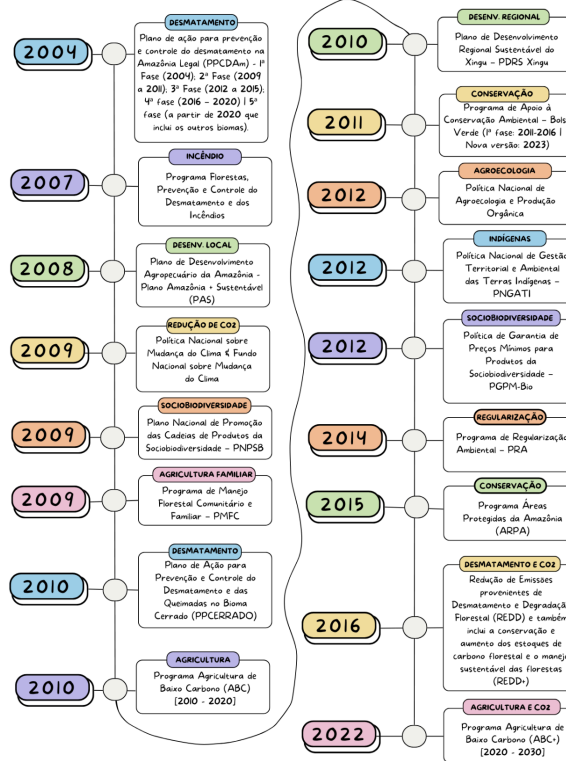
2004

DESMATAMENTO

Plano de ação para prevenção e controle do desmatamento na Amazônia Legal (PPCDAm) - 1ª Fase (2004); 2ª Fase (2009 a 2011); 3ª Fase (2012 a 2015); 4ª fase (2016 – 2020) | 5ª fase (a partir de 2020 que inclui os outros biomas).

2007

INCÊNDIO

Programa Florestas, Prevenção e Controle do Desmatamento e dos Incêndios

2008

DESENV. LOCAL

Plano de Desenvolvimento Agropecuário da Amazônia - Plano Amazônia + Sustentável (PAS)

2009

REDUÇÃO DE CO2

Política Nacional sobre Mudança do Clima & Fundo Nacional sobre Mudança do Clima

2009

SOCIOBIODIVERSIDADE

Plano Nacional de Promoção das Cadeias de Produtos da Sociobiodiversidade – PNPSB

2009

AGRICULTURA FAMILIAR

Programa de Manejo Florestal Comunitário e Familiar – PMFC

2010

DESMATAMENTO

Plano de Ação para Prevenção e Controle do Desmatamento e das Queimadas no Bioma Cerrado (PPCERRADO)

2010

AGRICULTURA

Programa Agricultura de Baixo Carbono (ABC) [2010 - 2020]

2010

DESENV. REGIONAL

Plano de Desenvolvimento Regional Sustentável do Xingu – PDRS Xingu

2011

CONSERVAÇÃO

Programa de Apoio à Conservação Ambiental – Bols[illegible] Verde (1ª fase: 2011-2016 | Nova versão: 2023)

2012

AGROECOLOGIA

Política Nacional de Agroecologia e Produção Orgânica

2012

INDÍGENAS

Política Nacional de Gestã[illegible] Territorial e Ambiental das Terras Indígenas – PNGATI

2012

SOCIOBIODIVERSIDADE

Política de Garantia de Preços Mínimos para Produtos da Sociobiodiversidade – PGPM-Bio

2014

REGULARIZAÇÃO

Programa de Regularizaçã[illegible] Ambiental – PRA

2015

CONSERVAÇÃO

Programa Áreas Protegidas da Amazônia (ARPA)

2016

DESMATAMENTO E CO2

Redução de Emissões provenientes de Desmatamento e Degradaçã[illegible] Florestal (REDD) e també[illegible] inclui a conservação e aumento dos estoques de carbono florestal e o manej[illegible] sustentável das florestas (REDD+)

2022

AGRICULTURA E CO2

Programa Agricultura de Baixo Carbono (ABC+) [2020 - 2030]